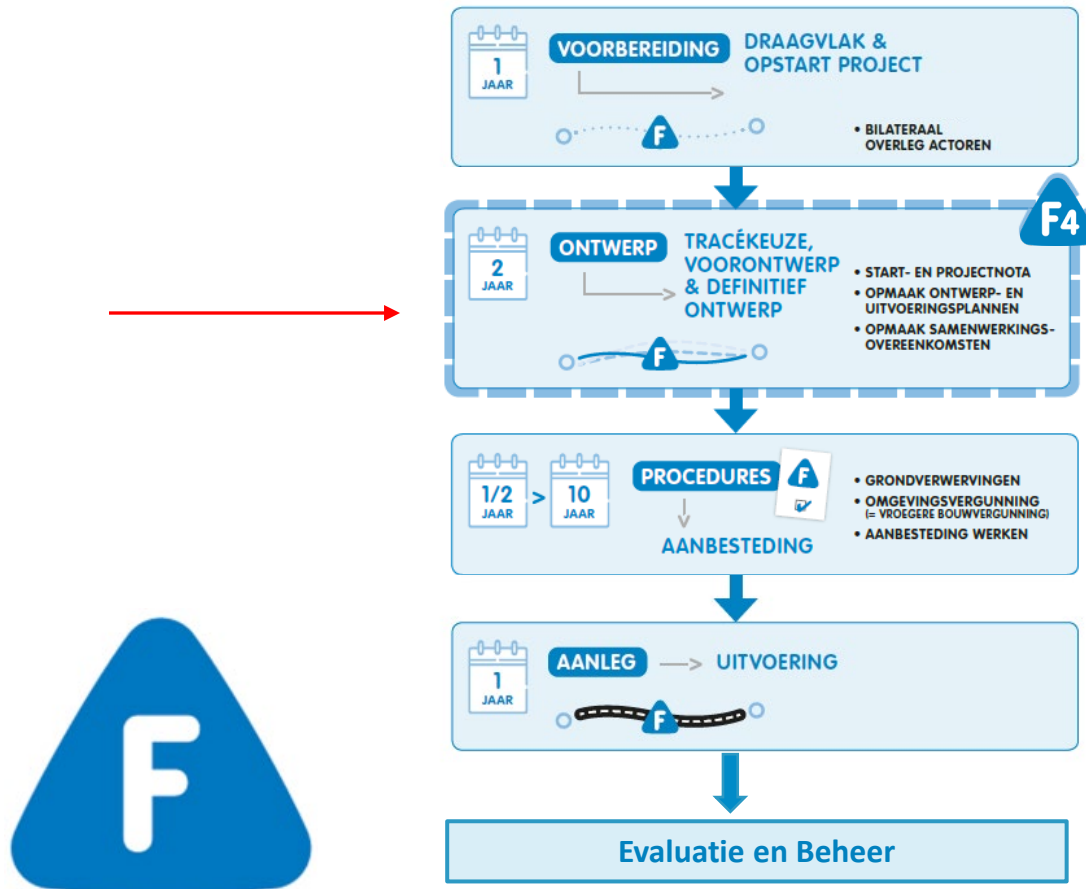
1 JAAR

VOORBEREIDING

DRAAGVLAK & OPSTART PROJECT

F

• BILATERAAL OVERLEG ACTOREN

F4

2 JAAR

ONTWERP

TRACÉKEUZE, VOORONTWERP & DEFINITIEF ONTWERP

F

• START- EN PROJECTNOTA
• OPMAAK ONTWERP- EN UITVOERINGSPLANNEN
• OPMAAK SAMENWERKINGS-OVEREENKOMSTEN

1/2 JAAR > 10 JAAR

PROCEDURES

F

AANBESTEDING

• GRONDVERWERVINGEN
• OMGEVINGSVERGUNNING (= VROEGERE BOUWVERGUNNING)
• AANBESTEDING WERKEN

1 JAAR

AANLEG

UITVOERING

F

F

Evaluatie en Beheer